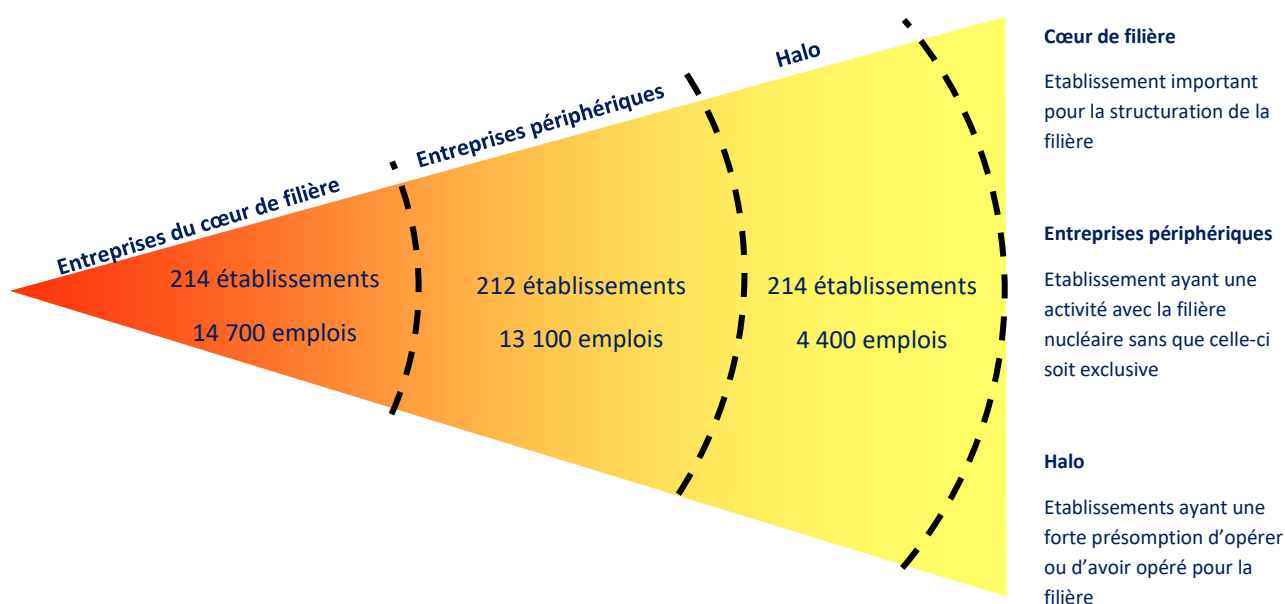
Entreprises du cœur de filière

214 établissements

14 700 emplois

Entreprises périphériques

212 établissements

13 100 emplois

Halo

214 établissements

4 400 emplois

Cœur de filière

Etablissement important pour la structuration de la filière

Entreprises périphériques

Etablissement ayant une activité avec la filière nucléaire sans que celle-ci soit exclusive

Halo

Etablissements ayant une forte présomption d'opérer ou d'avoir opéré pour la filière